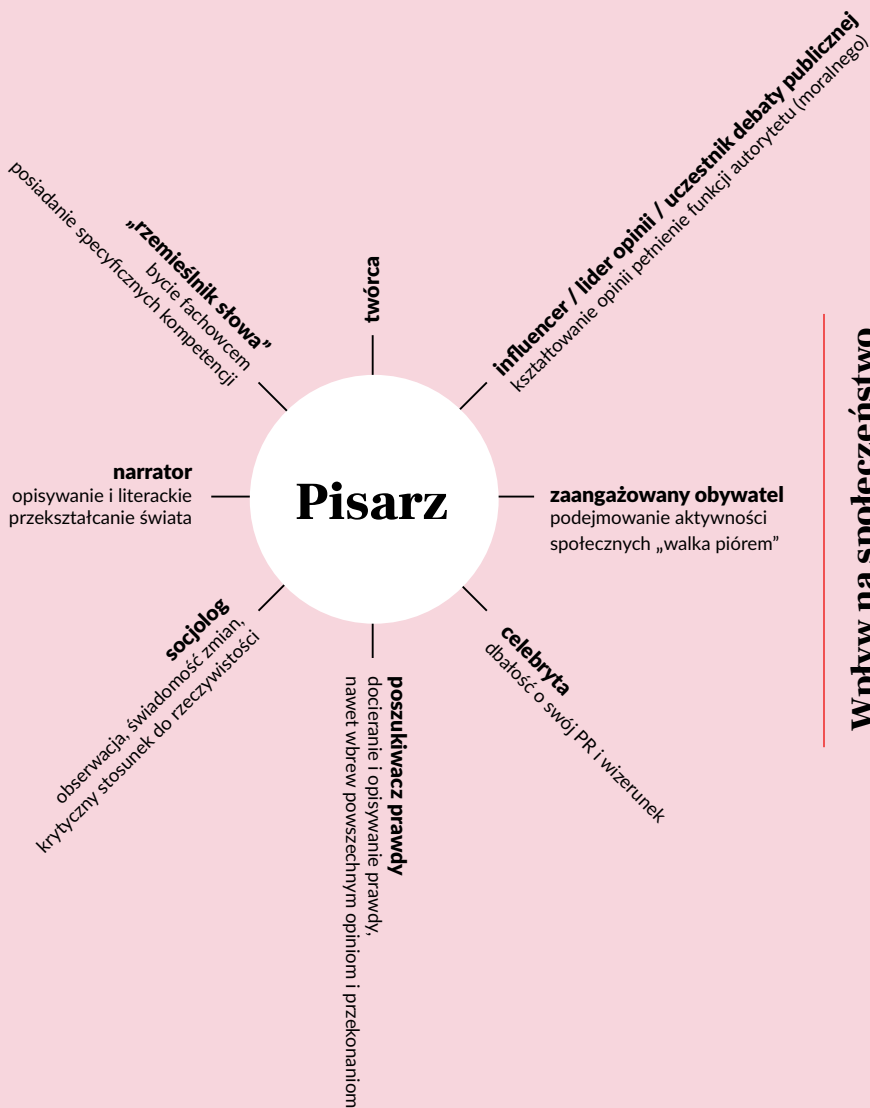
Pisarz

twórca

„rzemieślnik słowa”
bycie fachowcem
posiadanie specyficznych kompetencji

influencer / lider opinii / uczestnik debaty publicznej
kształtowanie opinii pełnienie funkcji autorytetu (moralnego)

narrator
opisywanie i literackie przekształcanie świata

zaangażowany obywatel
podejmowanie aktywności społecznych „walka piórem”

socjolog
obserwacja, świadomość zmian, krytyczny stosunek do rzeczywistości

poszukiwacz prawdy
docieranie i opisywanie prawdy, nawet wbrew powszechnym opiniom i przekonaniom

celebryta
dbałość o swój PR i wizerunek

Wpływ na społeczeństwo